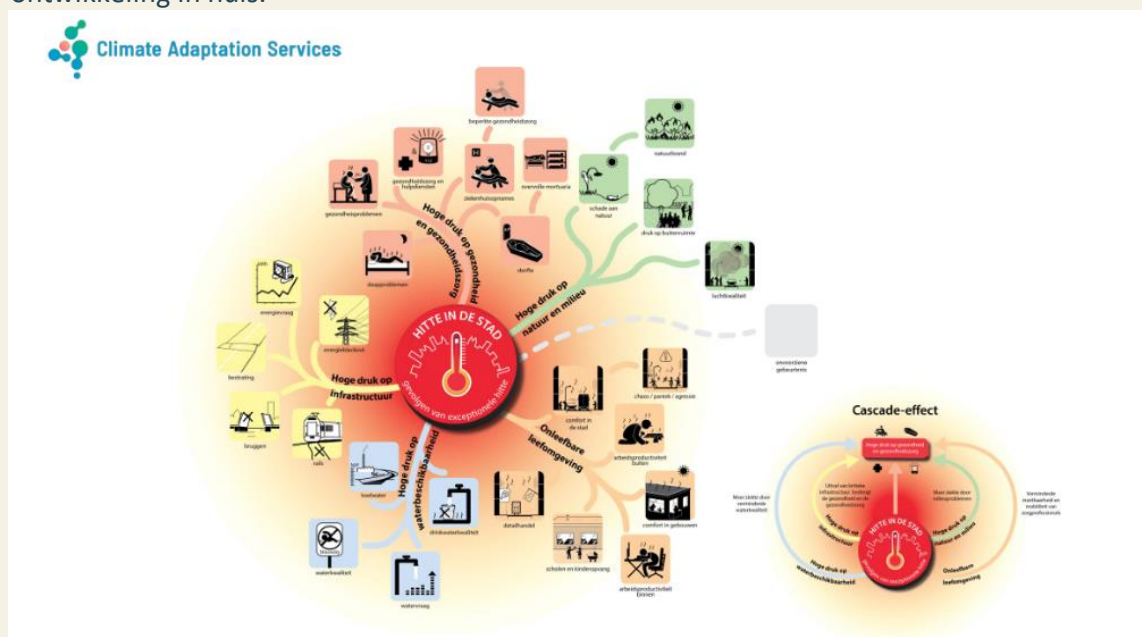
ontwikkeling in huis.

Climate Adaptation Services

beperkte gezondheidszorg

gezondheidszorg en hulpdiensten

ziekenhuisopname

overvolle mortuaria

gezondheidsproblemen

Hoge druk op gezondheid en gezondheidszorg

slaapproblemen

sterfte

schade aan natuur

natuurbrand

druk op buitenruimte

luchtkwaliteit

Hoge druk op natuur en milieu

onvoorziene gebeurtenis

energievraag

energietekort

koeling

Hoge druk op infrastructuur

bruggen

rails

HITTE IN DE STAD

gevolgen van exceptionele hitte

chaos / paniek / agressie

comfort in de stad

arbeidsproductiviteit buiten

Onleefbare leefomgeving

vaarwater

Hoge druk op waterbeschikbaarheid

drinkwaterkwaliteit

detailhandel

comfort in gebouwen

waterkwaliteit

watervraag

scholen en kinderopvang

arbeidsproductiviteit binnen

Cascade-effect

Hoge druk op gezondheid en gezondheidszorg

Meer ziekte door verminderde waterkwaliteit

Uitval van kritieke infrastructuur, bedreigt de gezondheid en de gezondheidszorg

Meer ziekte door milieuproblemen

Verminderde mobiliteit en inzetbaarheid van zorgprofessionals

Hoge druk op infrastructuur

Hoge druk op natuur en milieu

HITTE IN DE STAD

Hoge druk op waterbeschikbaarheid

Onleefbare leefomgeving